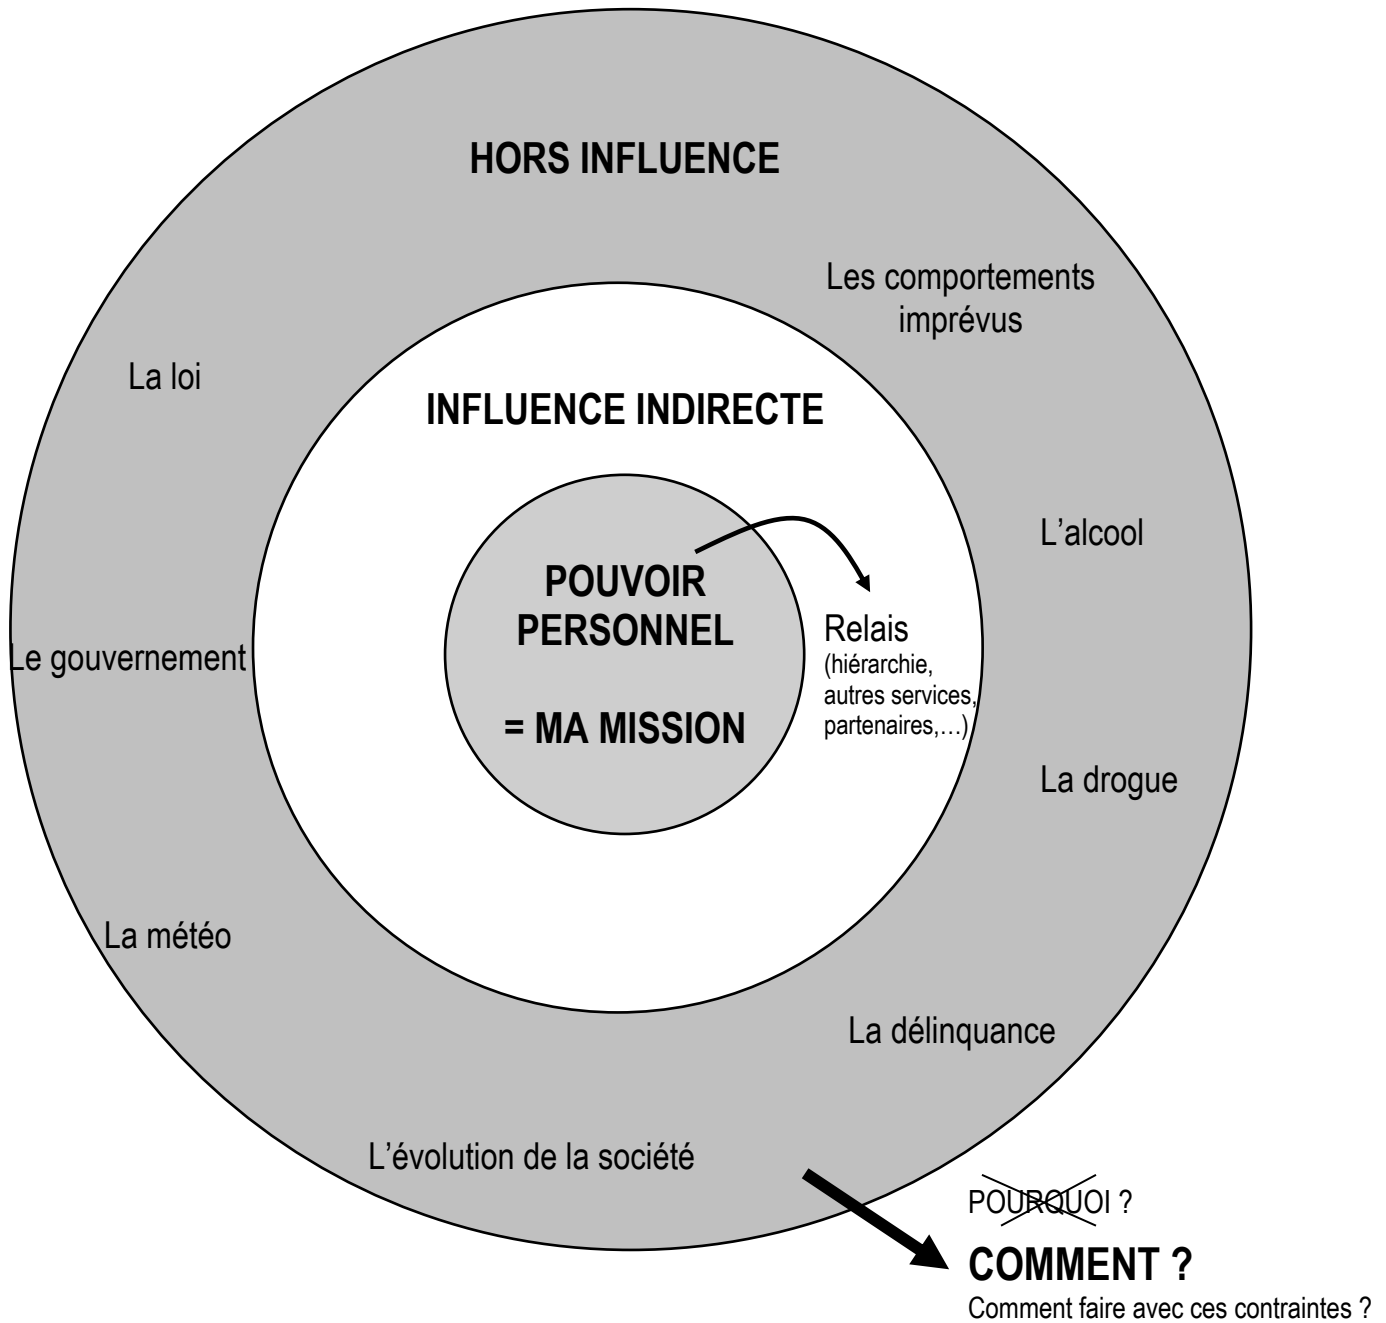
HORS INFLUENCE

Les comportements imprévus

La loi

INFLUENCE INDIRECTE

L'alcool

POUVOIR PERSONNEL

= MA MISSION

Relais (hiérarchie, autres services, partenaires,…)

Le gouvernement

La drogue

La météo

La délinquance

L'évolution de la société

POURQUOI ?

COMMENT ?

Comment faire avec ces contraintes ?